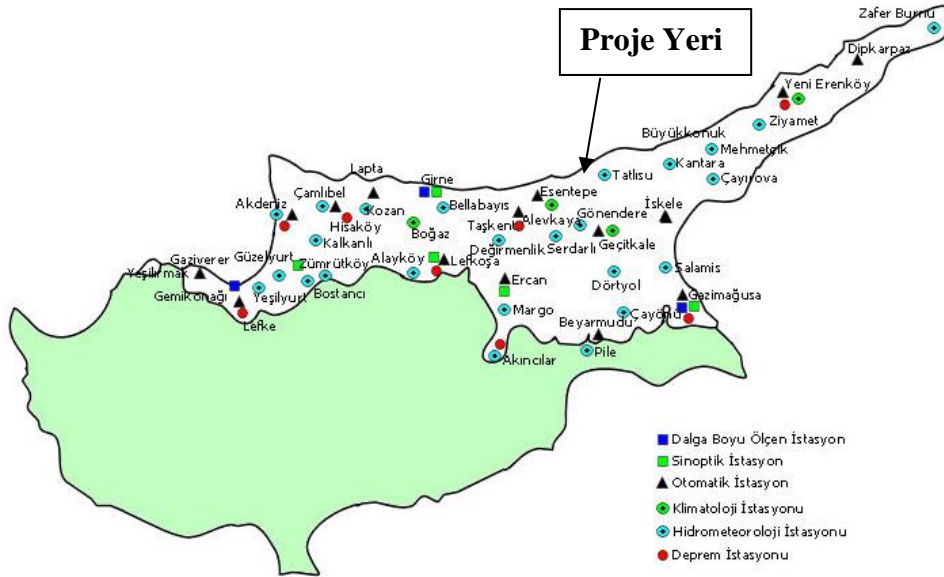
Proje Yeri

Zafer Burnu
Dipkarpaz
Yeni Erenköy
Ziyamet
Büyükkonuk
Mehmetçik
Kantara
Çayırova
Tatlısu
Lapta
Girne
Esentepe
İskele
Akdeniz
Çamlıbel
Kozan
Bellabayıs
Alevkaya
Gönendere
Hisaköy
Taşkent
Boğaz
Geçitkale
Kalkanlı
Değirmenlik
Serdarlı
Gaziverer
Güzelyurt
Zümrütköy
Alayköy
Lefkoşa
Salamis
Yeşilırmak
Ercan
Dörtyol
Gemikonağı
Yeşilyurt
Bostancı
Gazimağusa
Lefke
Margo
Çayönü
Beyarmudu
Akıncılar
Pile

Dalga Boyu Ölçen İstasyon
Sinoptik İstasyon
Otomatik İstasyon
Klimatoloji İstasyonu
Hidrometeoroloji İstasyonu
Deprem İstasyonu